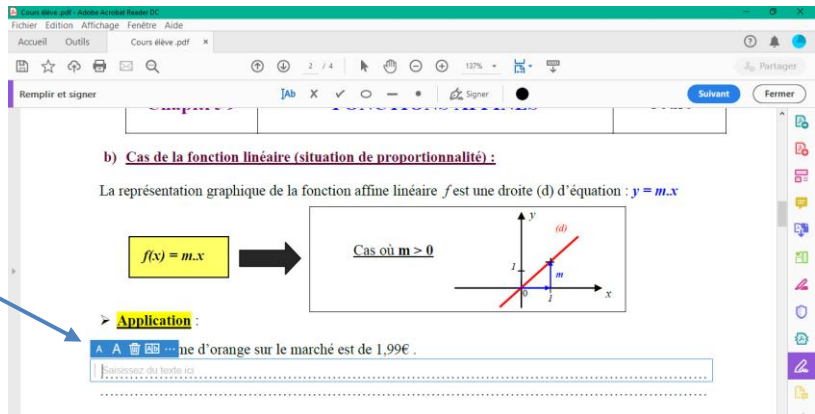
Cours élève .pdf - Adobe Acrobat Reader DC
Fichier Edition Affichage Fenêtre Aide
Accueil Outils Cours élève .pdf ×
2 / 4 137%
Partager
Remplir et signer
Signer
Suivant Fermer

b) Cas de la fonction linéaire (situation de proportionnalité) :

La représentation graphique de la fonction affine linéaire $f$ est une droite (d) d'équation : $y = m.x$

$f(x) = m.x$

Cas où $m > 0$

y
(d)
1
m
0
1
x

➢ Application :

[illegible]me d'orange sur le marché est de 1,99€ .

Saisissez du texte ici